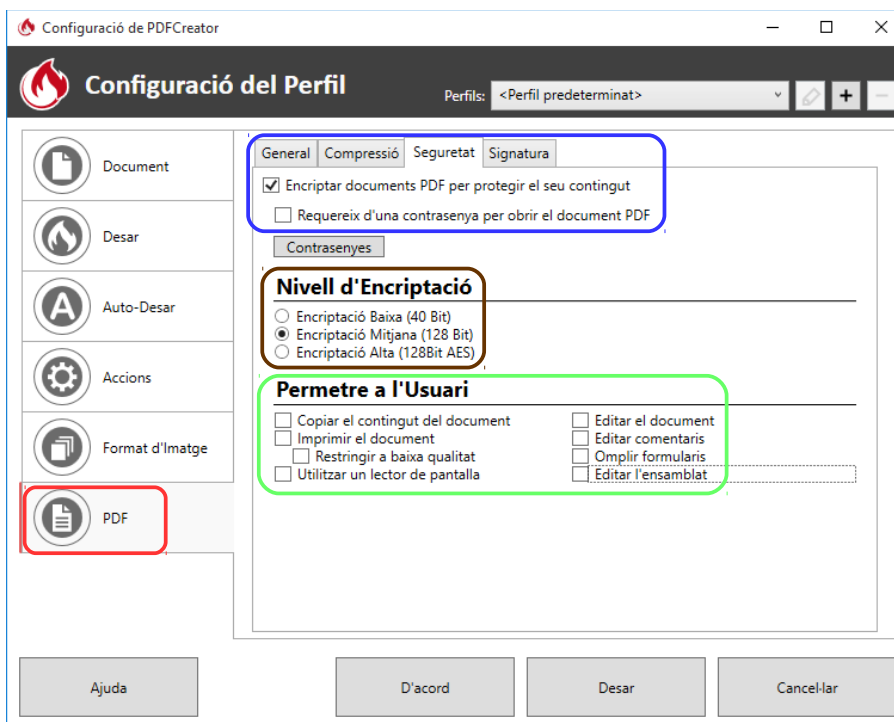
Configuració de PDFCreator

Configuració del Perfil

Perfils: <Perfil predeterminat>

Document
Desar
Auto-Desar
Accions
Format d'Imatge
PDF

General | Compressió | Seguretat | Signatura

Encriptar documents PDF per protegir el seu contingut
Requereix d'una contrasenya per obrir el document PDF
Contrasenyes

Nivell d'Encriptació
Encriptació Baixa (40 Bit)
Encriptació Mitjana (128 Bit)
Encriptació Alta (128Bit AES)

Permetre a l'Usuari
Copiar el contingut del document
Imprimir el document
Restringir a baixa qualitat
Utilitzar un lector de pantalla
Editar el document
Editar comentaris
Omplir formularis
Editar l'ensamblat

Ajuda
D'acord
Desar
Cancel·lar